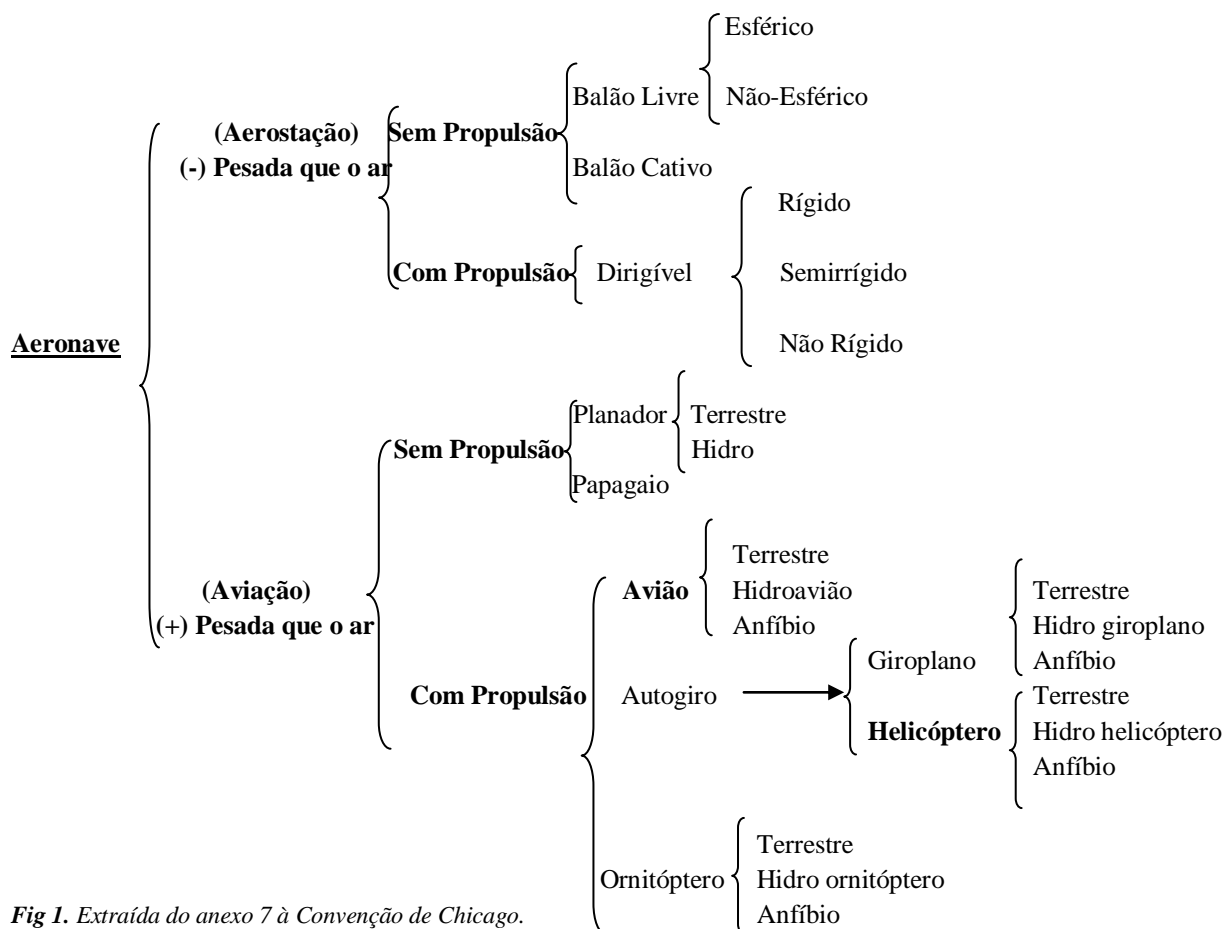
Aeronave

(Aerostação)
(-) Pesada que o ar

Sem Propulsão
Balão Livre
Esférico
Não-Esférico
Balão Cativo

Com Propulsão
Dirigível
Rígido
Semirrígido
Não Rígido

(Aviação)
(+) Pesada que o ar

Sem Propulsão
Planador
Terrestre
Hidro
Papagaio

Com Propulsão
Avião
Terrestre
Hidroavião
Anfíbio

Autogiro
Giroplano
Terrestre
Hidro giroplano
Anfíbio
Helicóptero
Terrestre
Hidro helicóptero
Anfíbio

Ornitóptero
Terrestre
Hidro ornitóptero
Anfíbio

Fig 1. Extraída do anexo 7 à Convenção de Chicago.